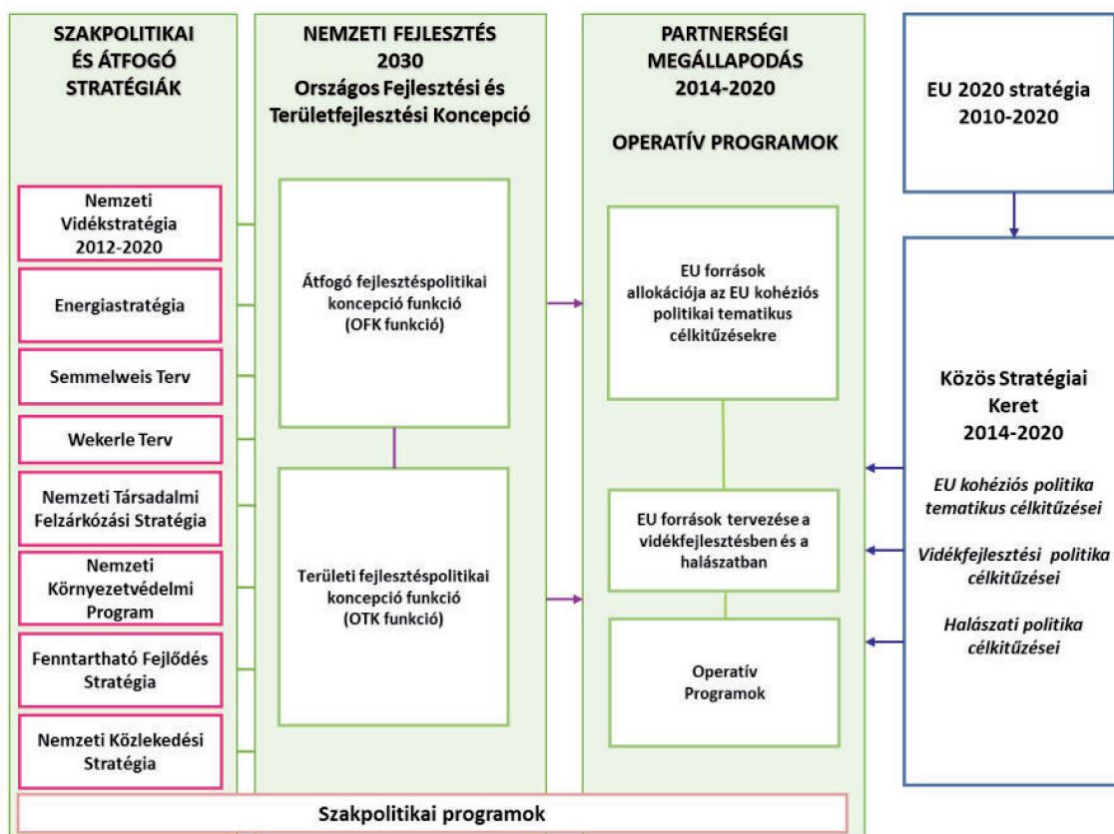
SZAKPOLITIKAI ÉS ÁTFOGÓ STRATÉGIÁK

Nemzeti Vidékstratégia 2012-2020

Energiastratégia

Semmelweis Terv

Wekerle Terv

Nemzeti Társadalmi Felzárkózási Stratégia

Nemzeti Környezetvédelmi Program

Fenntartható Fejlődés Stratégia

Nemzeti Közlekedési Stratégia

NEMZETI FEJLESZTÉS 2030 Országos Fejlesztési és Területfejlesztési Koncepció

Átfogó fejlesztéspolitikai koncepció funkció (OFK funkció)

Területi fejlesztéspolitikai koncepció funkció (OTK funkció)

PARTNERSÉGI MEGÁLLAPODÁS 2014-2020

OPERATÍV PROGRAMOK

EU források allokációja az EU kohéziós politikai tematikus célkitűzésekre

EU források tervezése a vidékfejlesztésben és a halászatban

Operatív Programok

EU 2020 stratégia 2010-2020

Közös Stratégiai Keret 2014-2020

EU kohéziós politika tematikus célkitűzései

Vidékfejlesztési politika célkitűzései

Halászati politika célkitűzései

Szakpolitikai programok